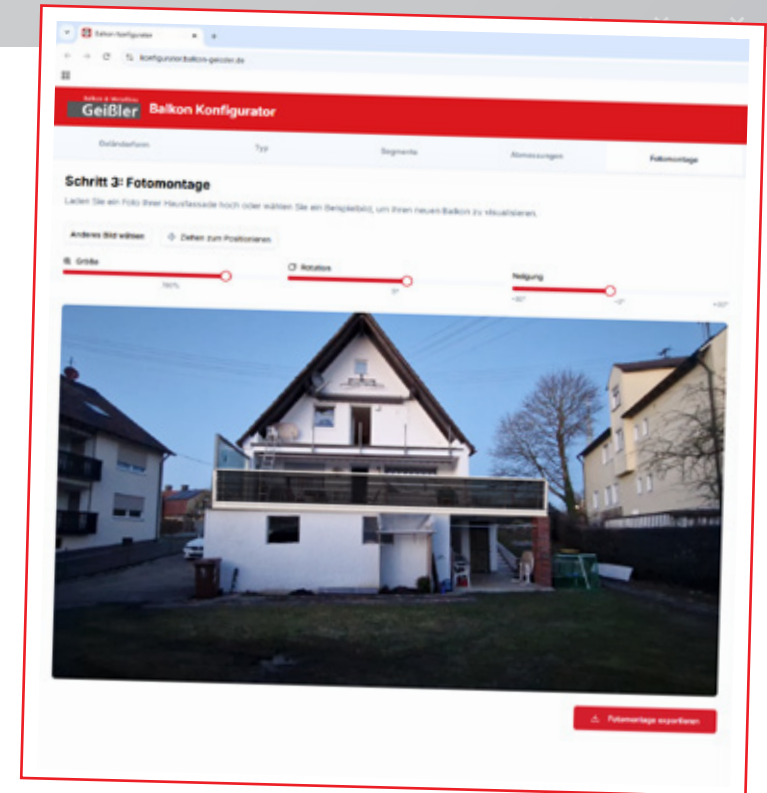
Balkon Konfigurator

konfigurator.balkon-geissler.de

Balkon & Metallbau
Geißler Balkon Konfigurator

Geländerform
Typ
Segmente
Abmessungen
Fotomontage

Schritt 3: Fotomontage

Laden Sie ein Foto Ihrer Hausfassade hoch oder wählen Sie ein Beispielbild, um Ihren neuen Balkon zu visualisieren.

Anderes Bild wählen
Ziehen zum Positionieren

Größe
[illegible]%

Rotation
0°

Neigung
-30°
0°
+30°

Fotomontage exportieren